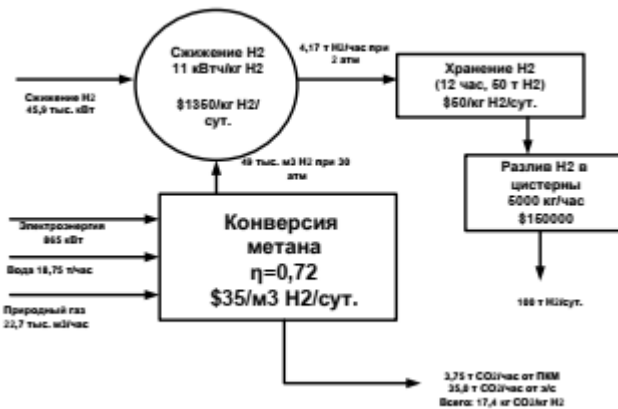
Сжижение Н2
11 кВтч/кг Н2

$1350/кг Н2/сут.

4,17 т Н2/час при 2 атм

Хранение Н2
(12 час, 50 т Н2)
$60/кг Н2/сут.

Сжижение Н2
45,9 тыс. кВт

49 тыс. м3 Н2 при 30 атм

Разлив Н2 в цистерны
5000 кг/час
$150000

Электроэнергия
865 кВт

Конверсия метана
η=0,72
$35/м3 Н2/сут.

Вода 18,75 т/час

Природный газ
22,7 тыс. м3/час

100 т Н2/сут.

3,75 т СО2/час от ПКМ
35,8 т СО2/час от э/с
Всего: 17,4 кг СО2/кг Н2